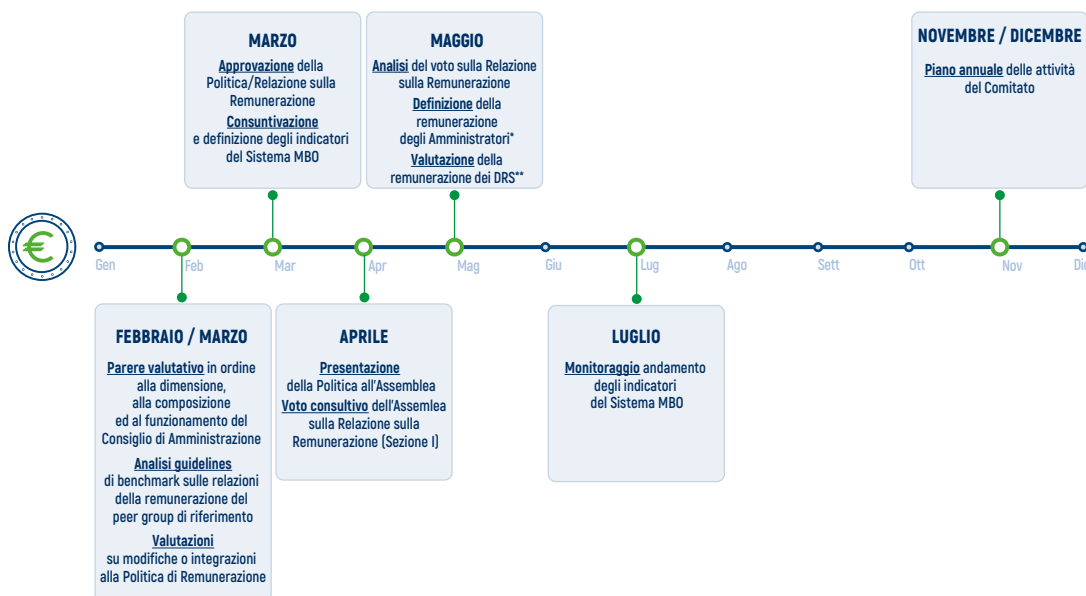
MARZO
Approvazione della Politica/Relazione sulla Remunerazione
Consuntivazione e definizione degli indicatori del Sistema MBO

MAGGIO
Analisi del voto sulla Relazione sulla Remunerazione
Definizione della remunerazione degli Amministratori*
Valutazione della remunerazione dei DRS**

NOVEMBRE / DICEMBRE
Piano annuale delle attività del Comitato

Gen Feb Mar Apr Mag Giu Lug Ago Sett Ott Nov Dic

FEBBRAIO / MARZO
Parere valutativo in ordine alla dimensione, alla composizione ed al funzionamento del Consiglio di Amministrazione
Analisi guidelines di benchmark sulle relazioni della remunerazione del peer group di riferimento
Valutazioni su modifiche o integrazioni alla Politica di Remunerazione

APRILE
Presentazione della Politica all'Assemblea
Voto consultivo dell'Assemlea sulla Relazione sulla Remunerazione (Sezione I)

LUGLIO
Monitoraggio andamento degli indicatori del Sistema MBO